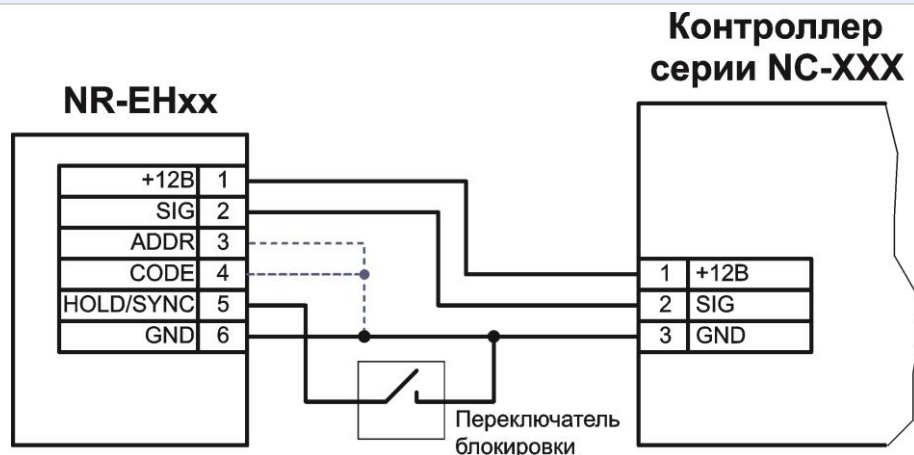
Контроллер серии NC-XXX

NR-EHxx

| | |
|---|---|
| +12В | 1 |
| SIG | 2 |
| ADDR | 3 |
| CODE | 4 |
| HOLD/SYNC | 5 |
| GND | 6 |

| | |
|---|---|
| 1 | +12В |
| 2 | SIG |
| 3 | GND |

Переключатель блокировки